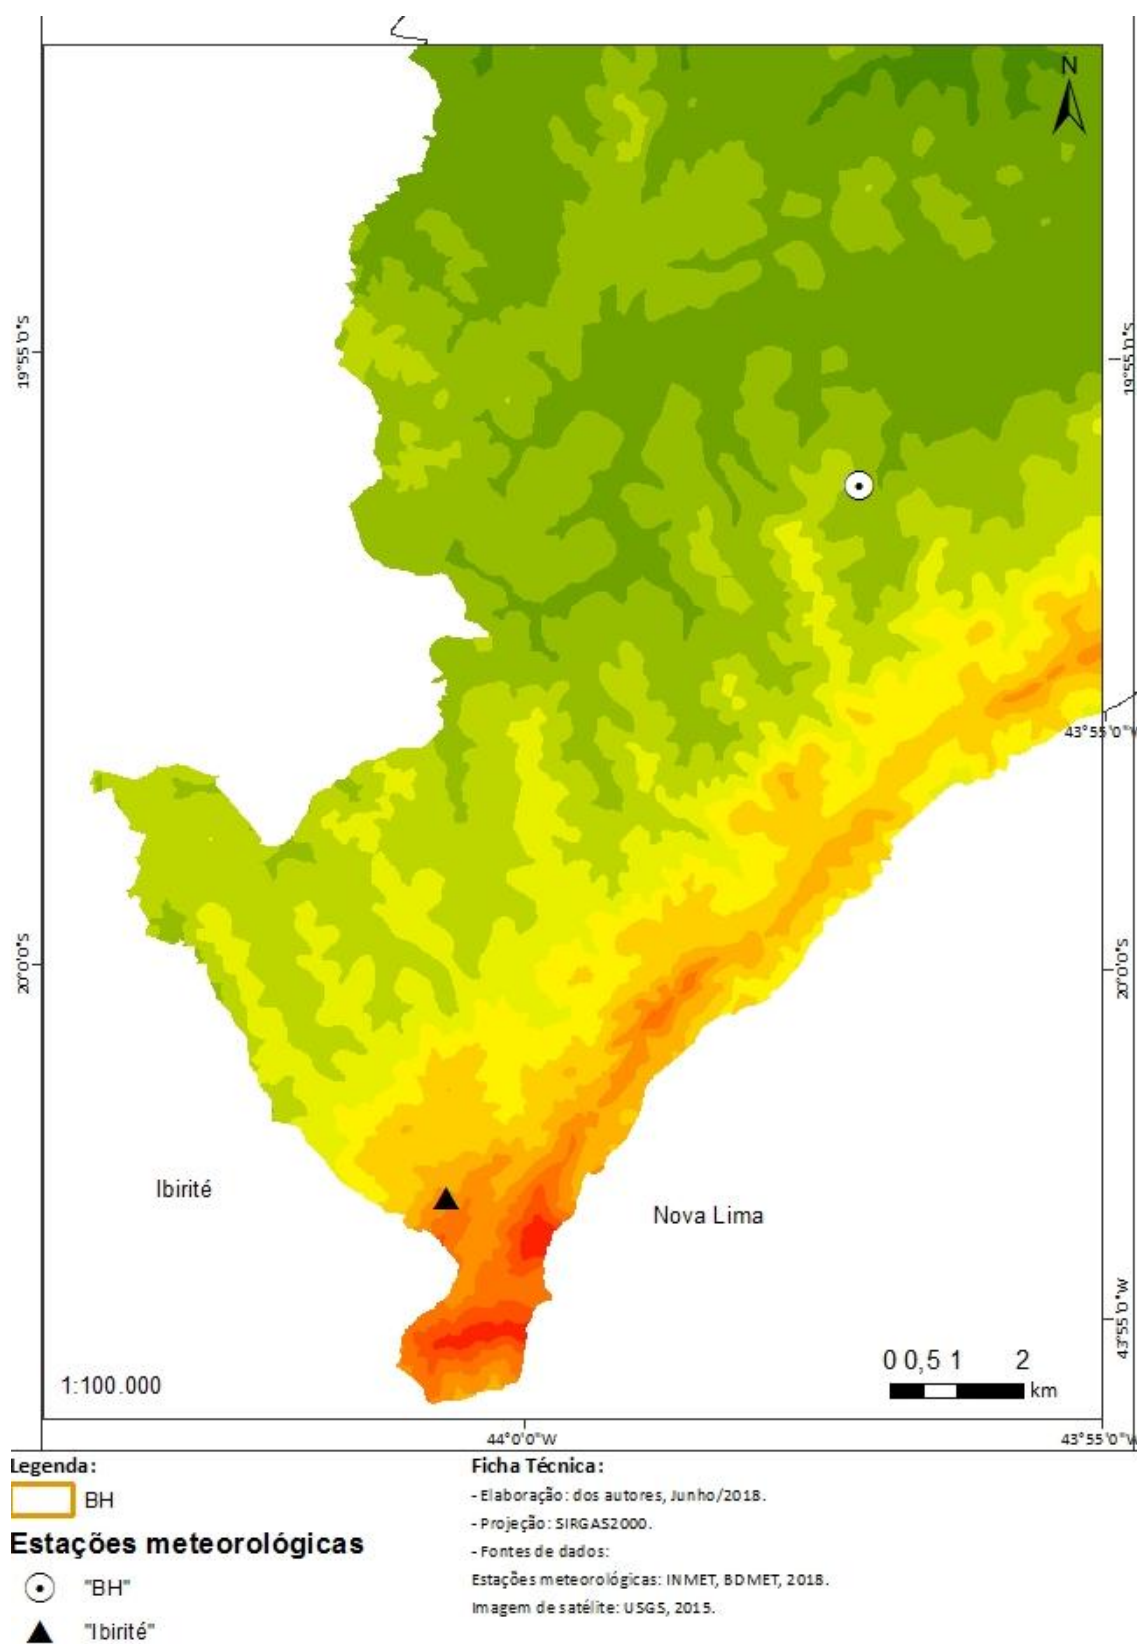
N

19°55'0"S

19°55'0"S

43°55'0"W

20°0'0"S

20°0'0"S

Ibirité

Nova Lima

43°55'0"W

0 0,5 1 2
km

1:100.000

44°0'0"W

43°55'0"W

Legenda:
BH

Estações meteorológicas
"BH"
"Ibirité"

Ficha Técnica:
- Elaboração: dos autores, Junho/2018.
- Projeção: SIRGAS2000.
- Fontes de dados:
Estações meteorológicas: INMET, BDMET, 2018.
Imagem de satélite: USGS, 2015.